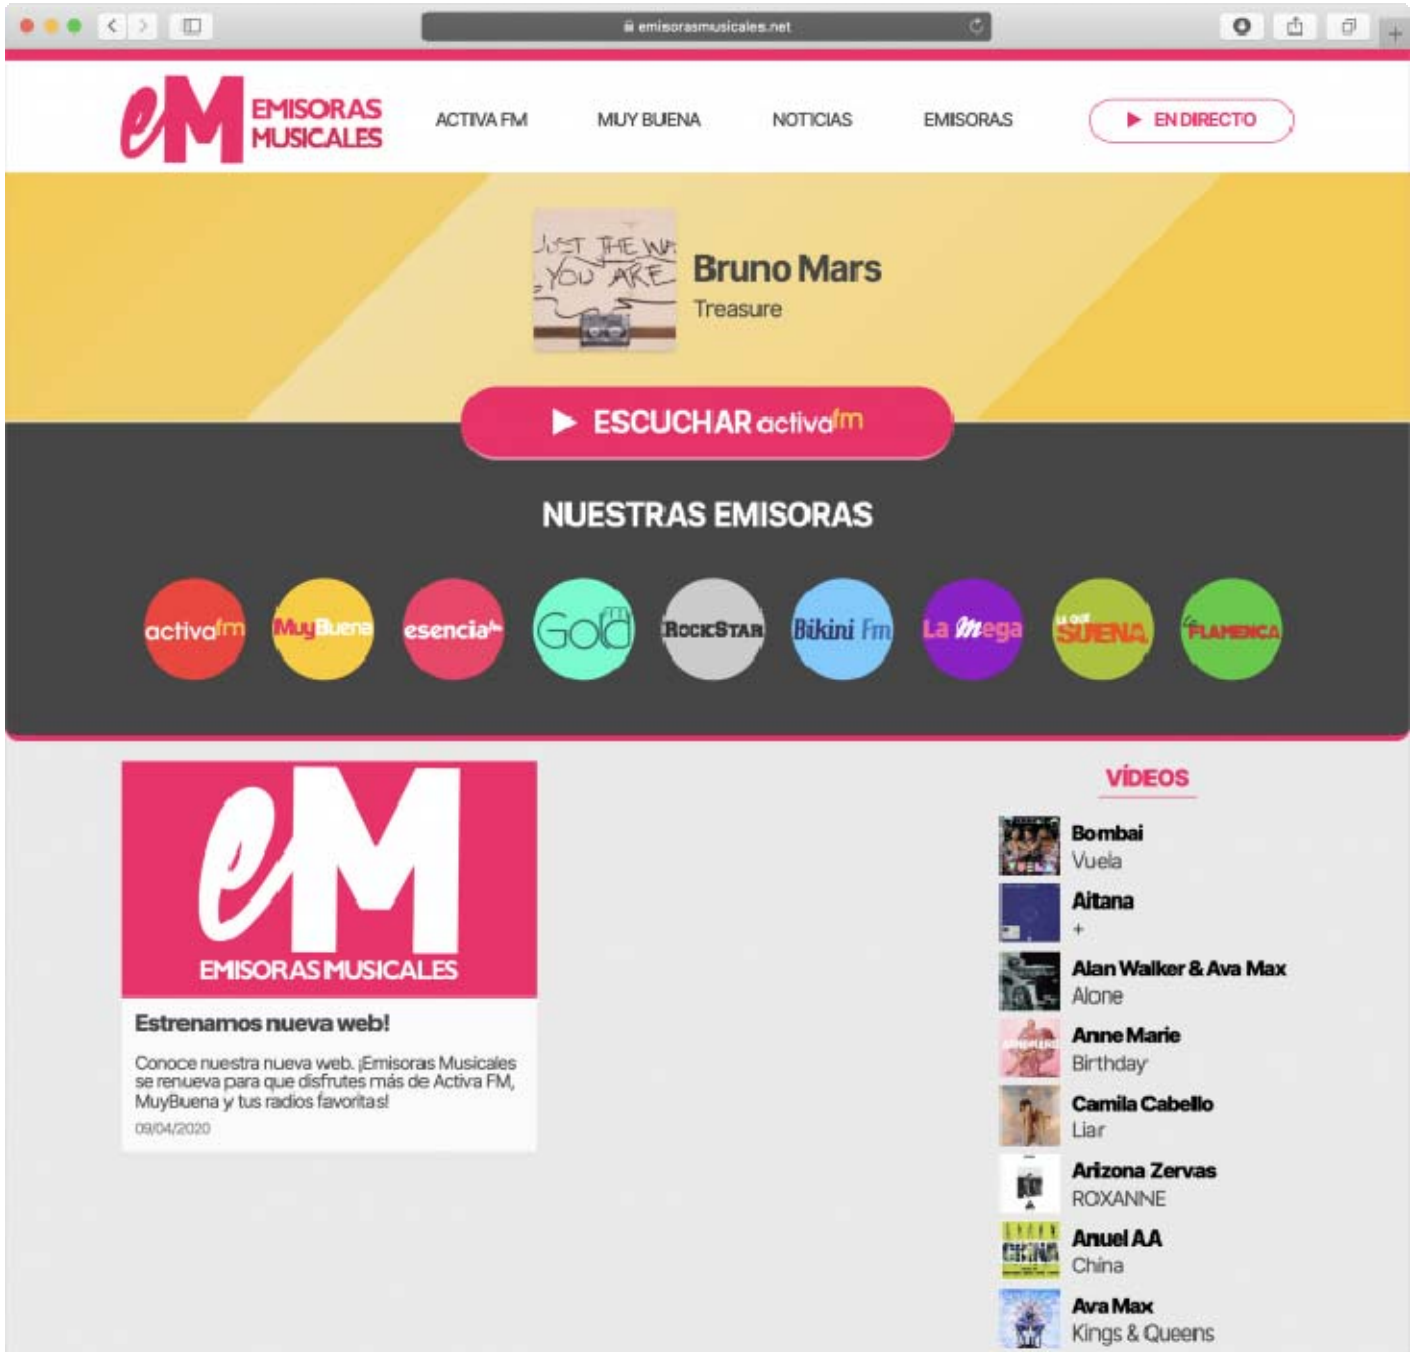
emisorasmusicales.net

eM EMISORAS MUSICALES

ACTIVA FM MUY BUENA NOTICIAS EMISORAS

EN DIRECTO

JUST THE WAY YOU ARE

Bruno Mars

Treasure

ESCUCHAR activafm

NUESTRAS EMISORAS

activafm MuyBuena esencia Gold RockStar Bikini Fm La Mega La que Suena Flamenca

eM EMISORAS MUSICALES

Estrenamos nueva web!

Conoce nuestra nueva web. ¡Emisoras Musicales se renueva para que disfrutes más de Activa FM, MuyBuena y tus radios favoritas!

09/04/2020

VÍDEOS

Bombai
Vuela

Aitana
+

Alan Walker & Ava Max
Alone

Anne Marie
Birthday

Camila Cabello
Liar

Arizona Zervas
ROXANNE

Anuel AA
China

Ava Max
Kings & Queens